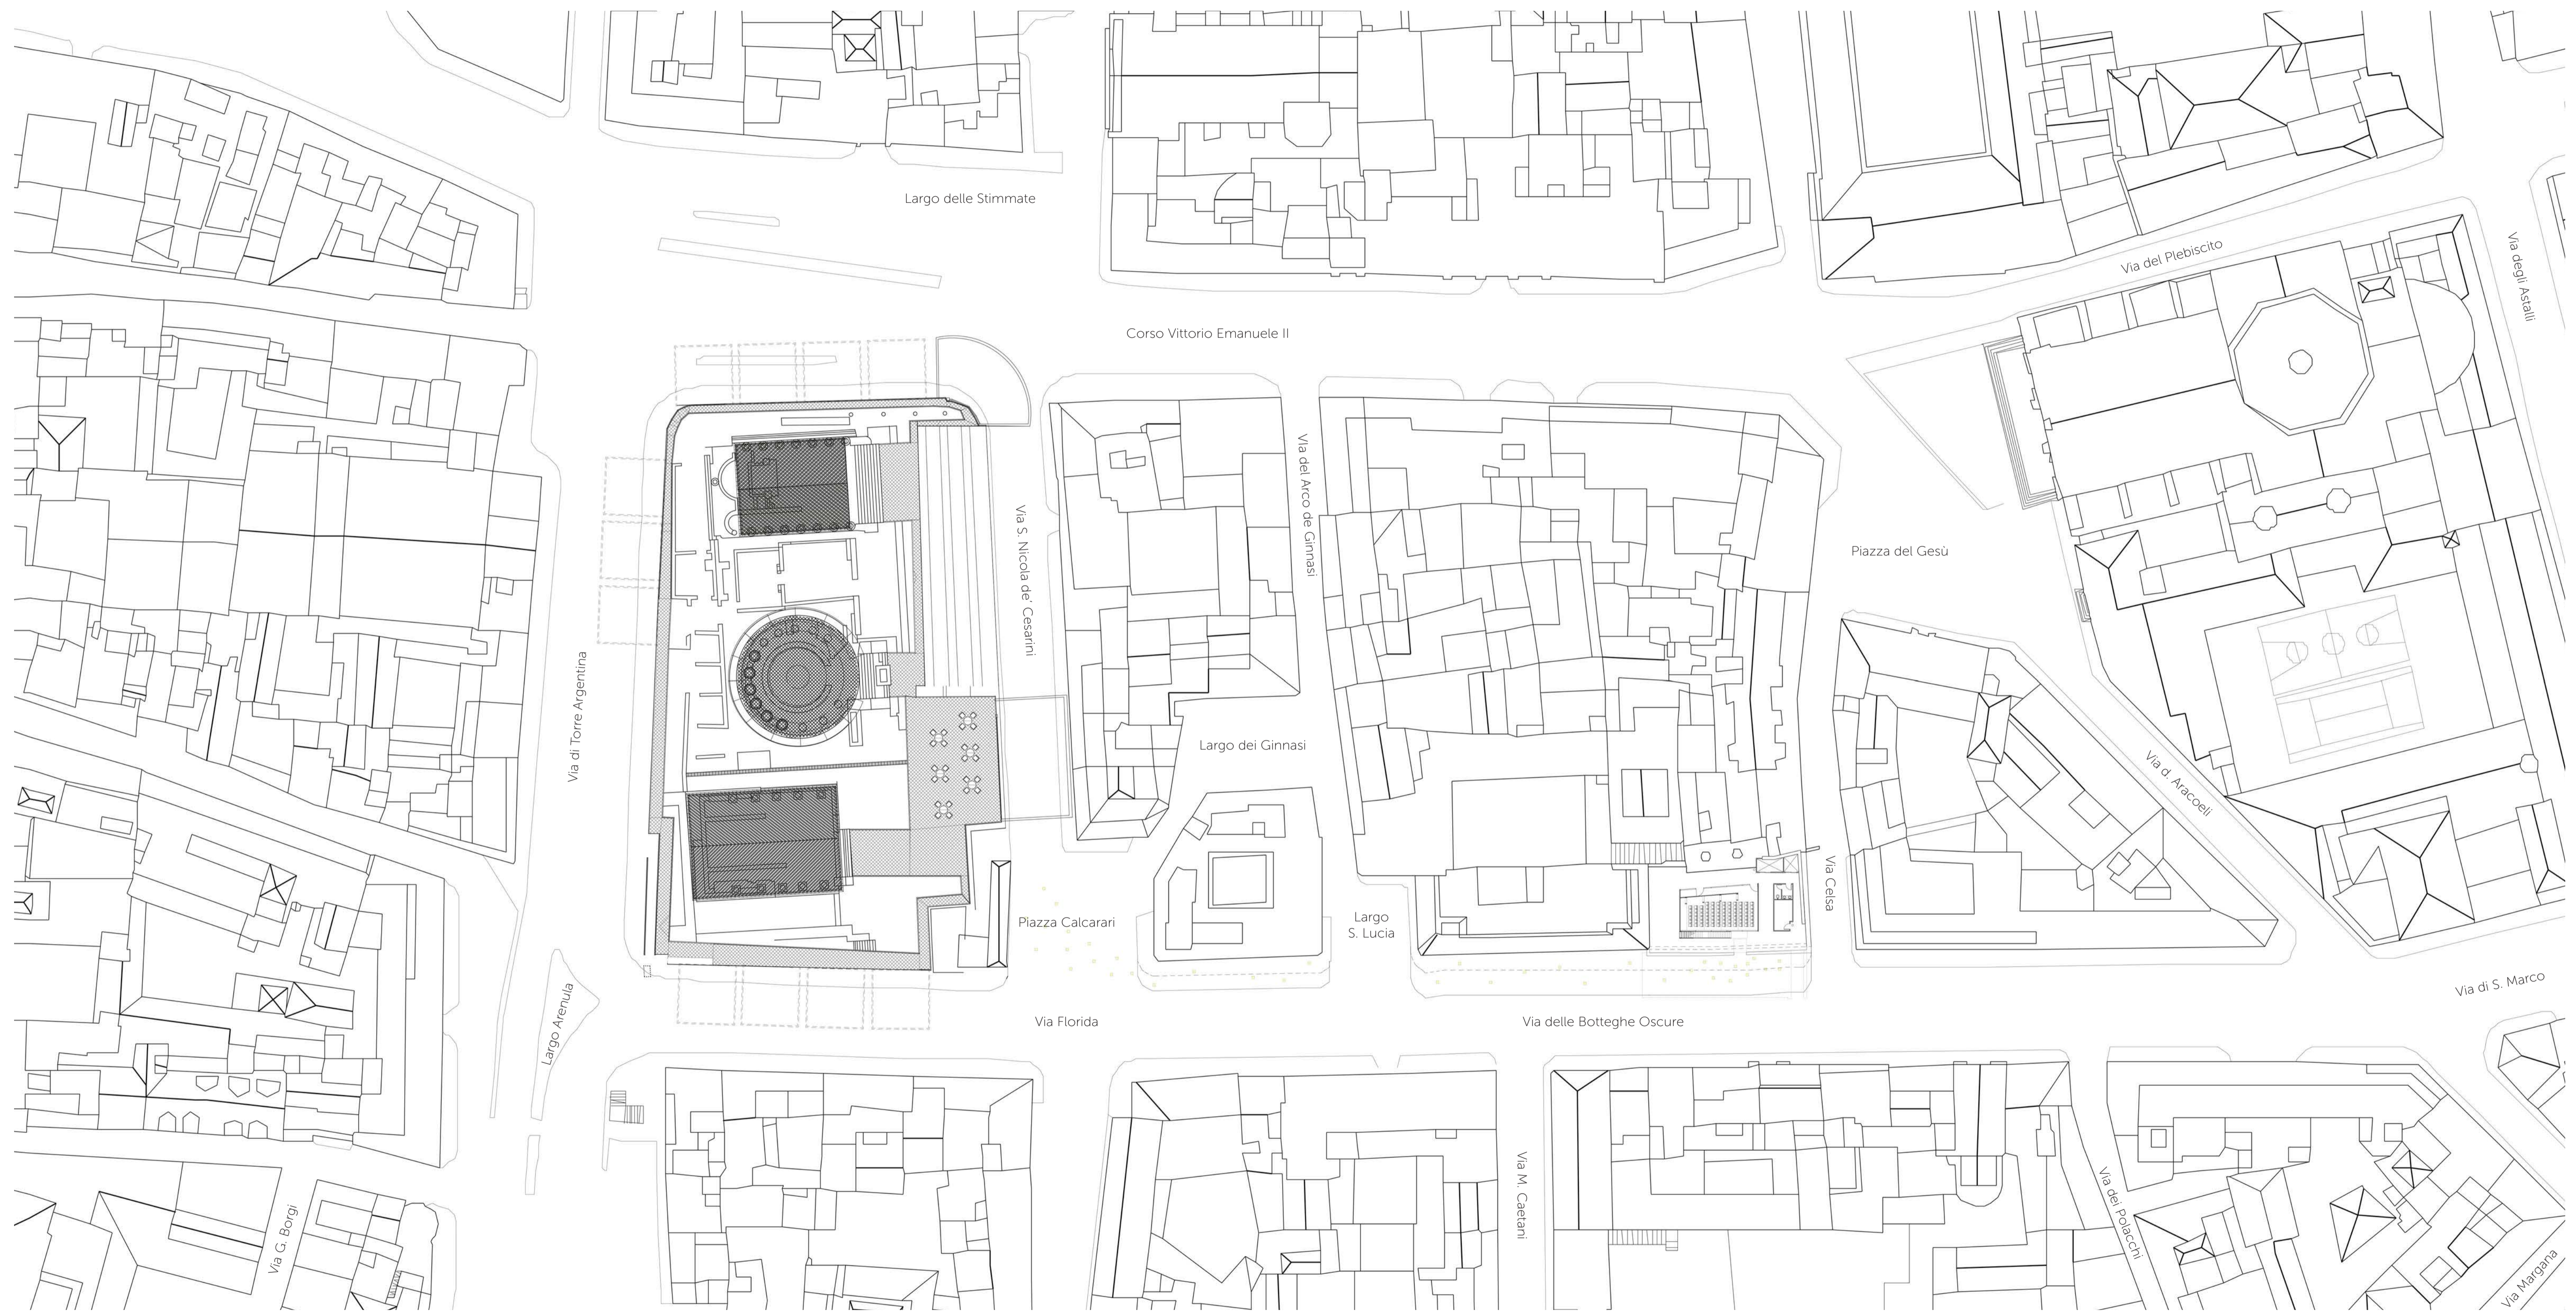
Largo delle Stimmate

Via del Plebiscito

Via degli Astalli

Corso Vittorio Emanuele II

Via S. Nicola de' Cesarini

Via del Arco de Ginnasi

Piazza del Gesù

Via di Torre Argentina

Largo dei Ginnasi

Via d. Aracoeli

Via Celsa

Piazza Calcarari

Largo S. Lucia

Via di S. Marco

Largo Arenula

Via Florida

Via delle Botteghe Oscure

Via M. Caetani

Via dei Polacchi

Via G. Borgi

Via Margana